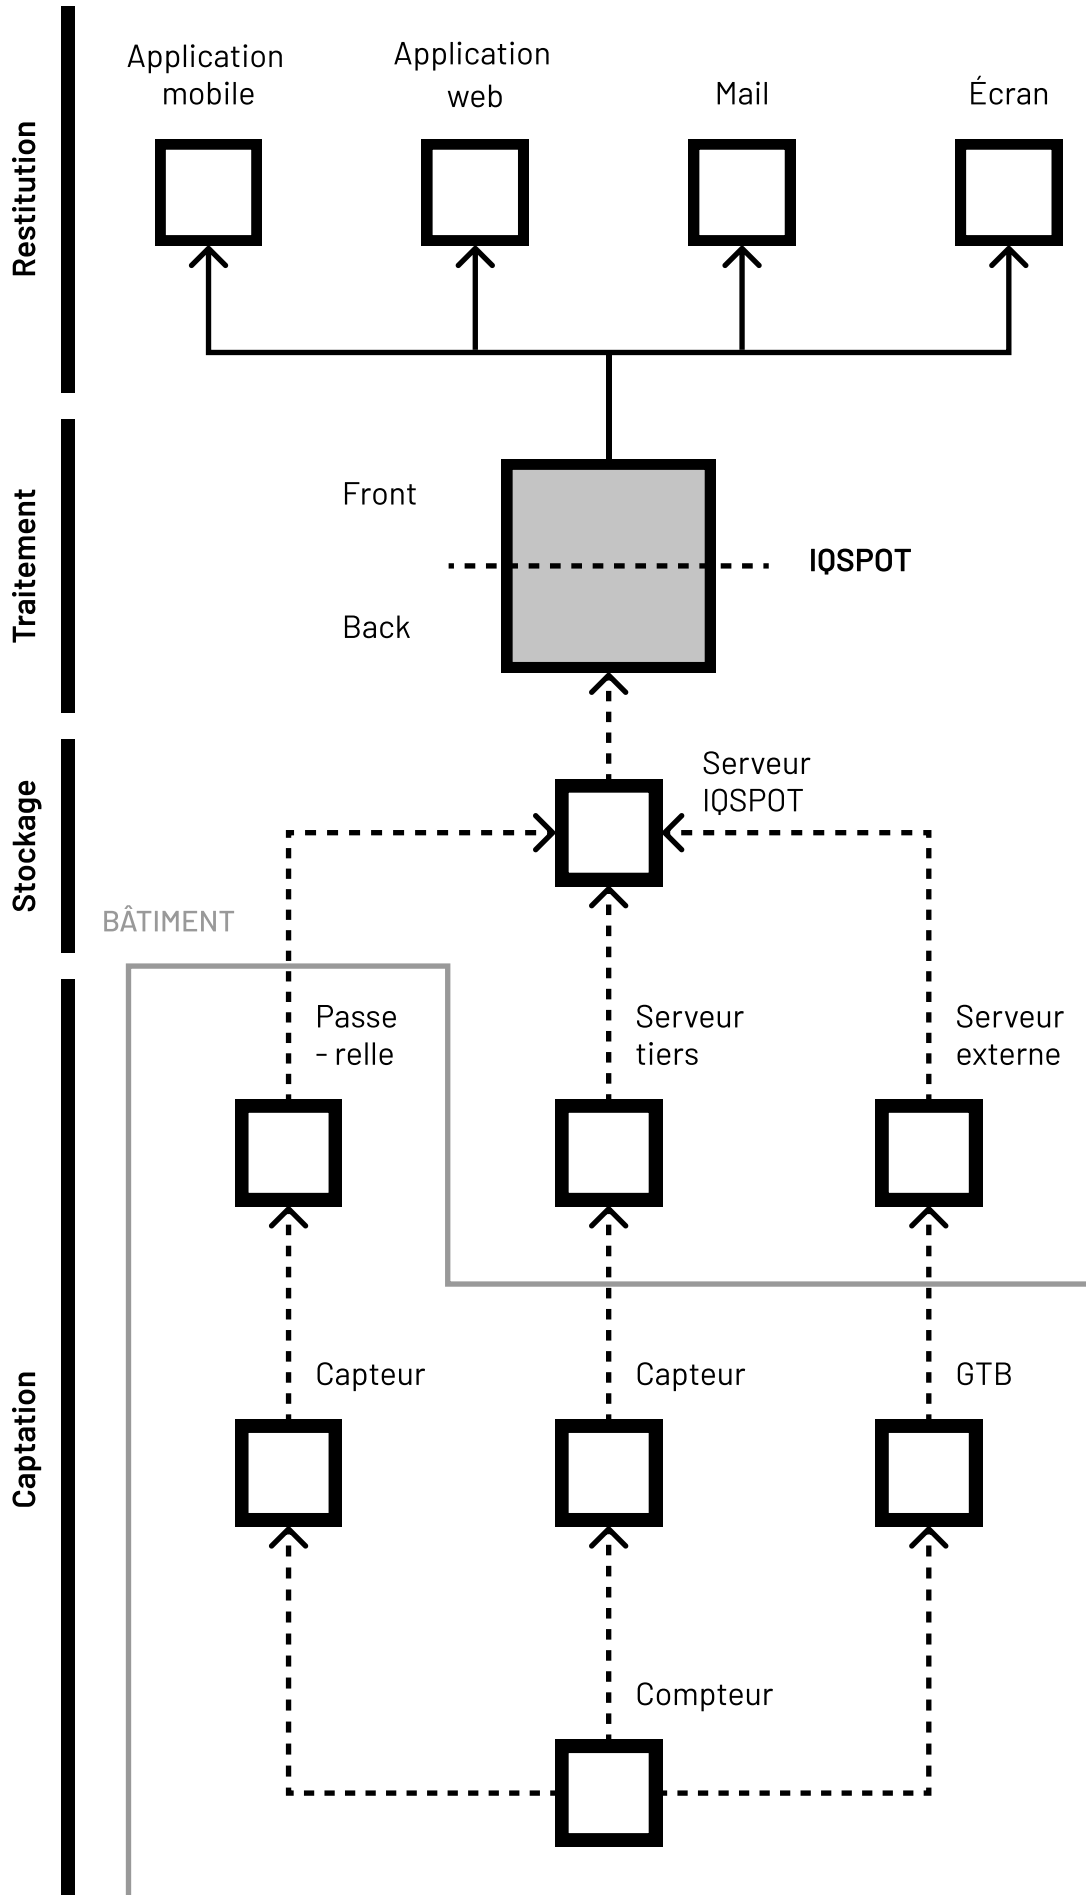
Restitution

Application mobile

Application web

Mail

Écran

Traitement

Front

IQSPOT

Back

Stockage

Serveur IQSPOT

BÂTIMENT

Captation

Passe - relle

Serveur tiers

Serveur externe

Capteur

Capteur

GTB

Compteur